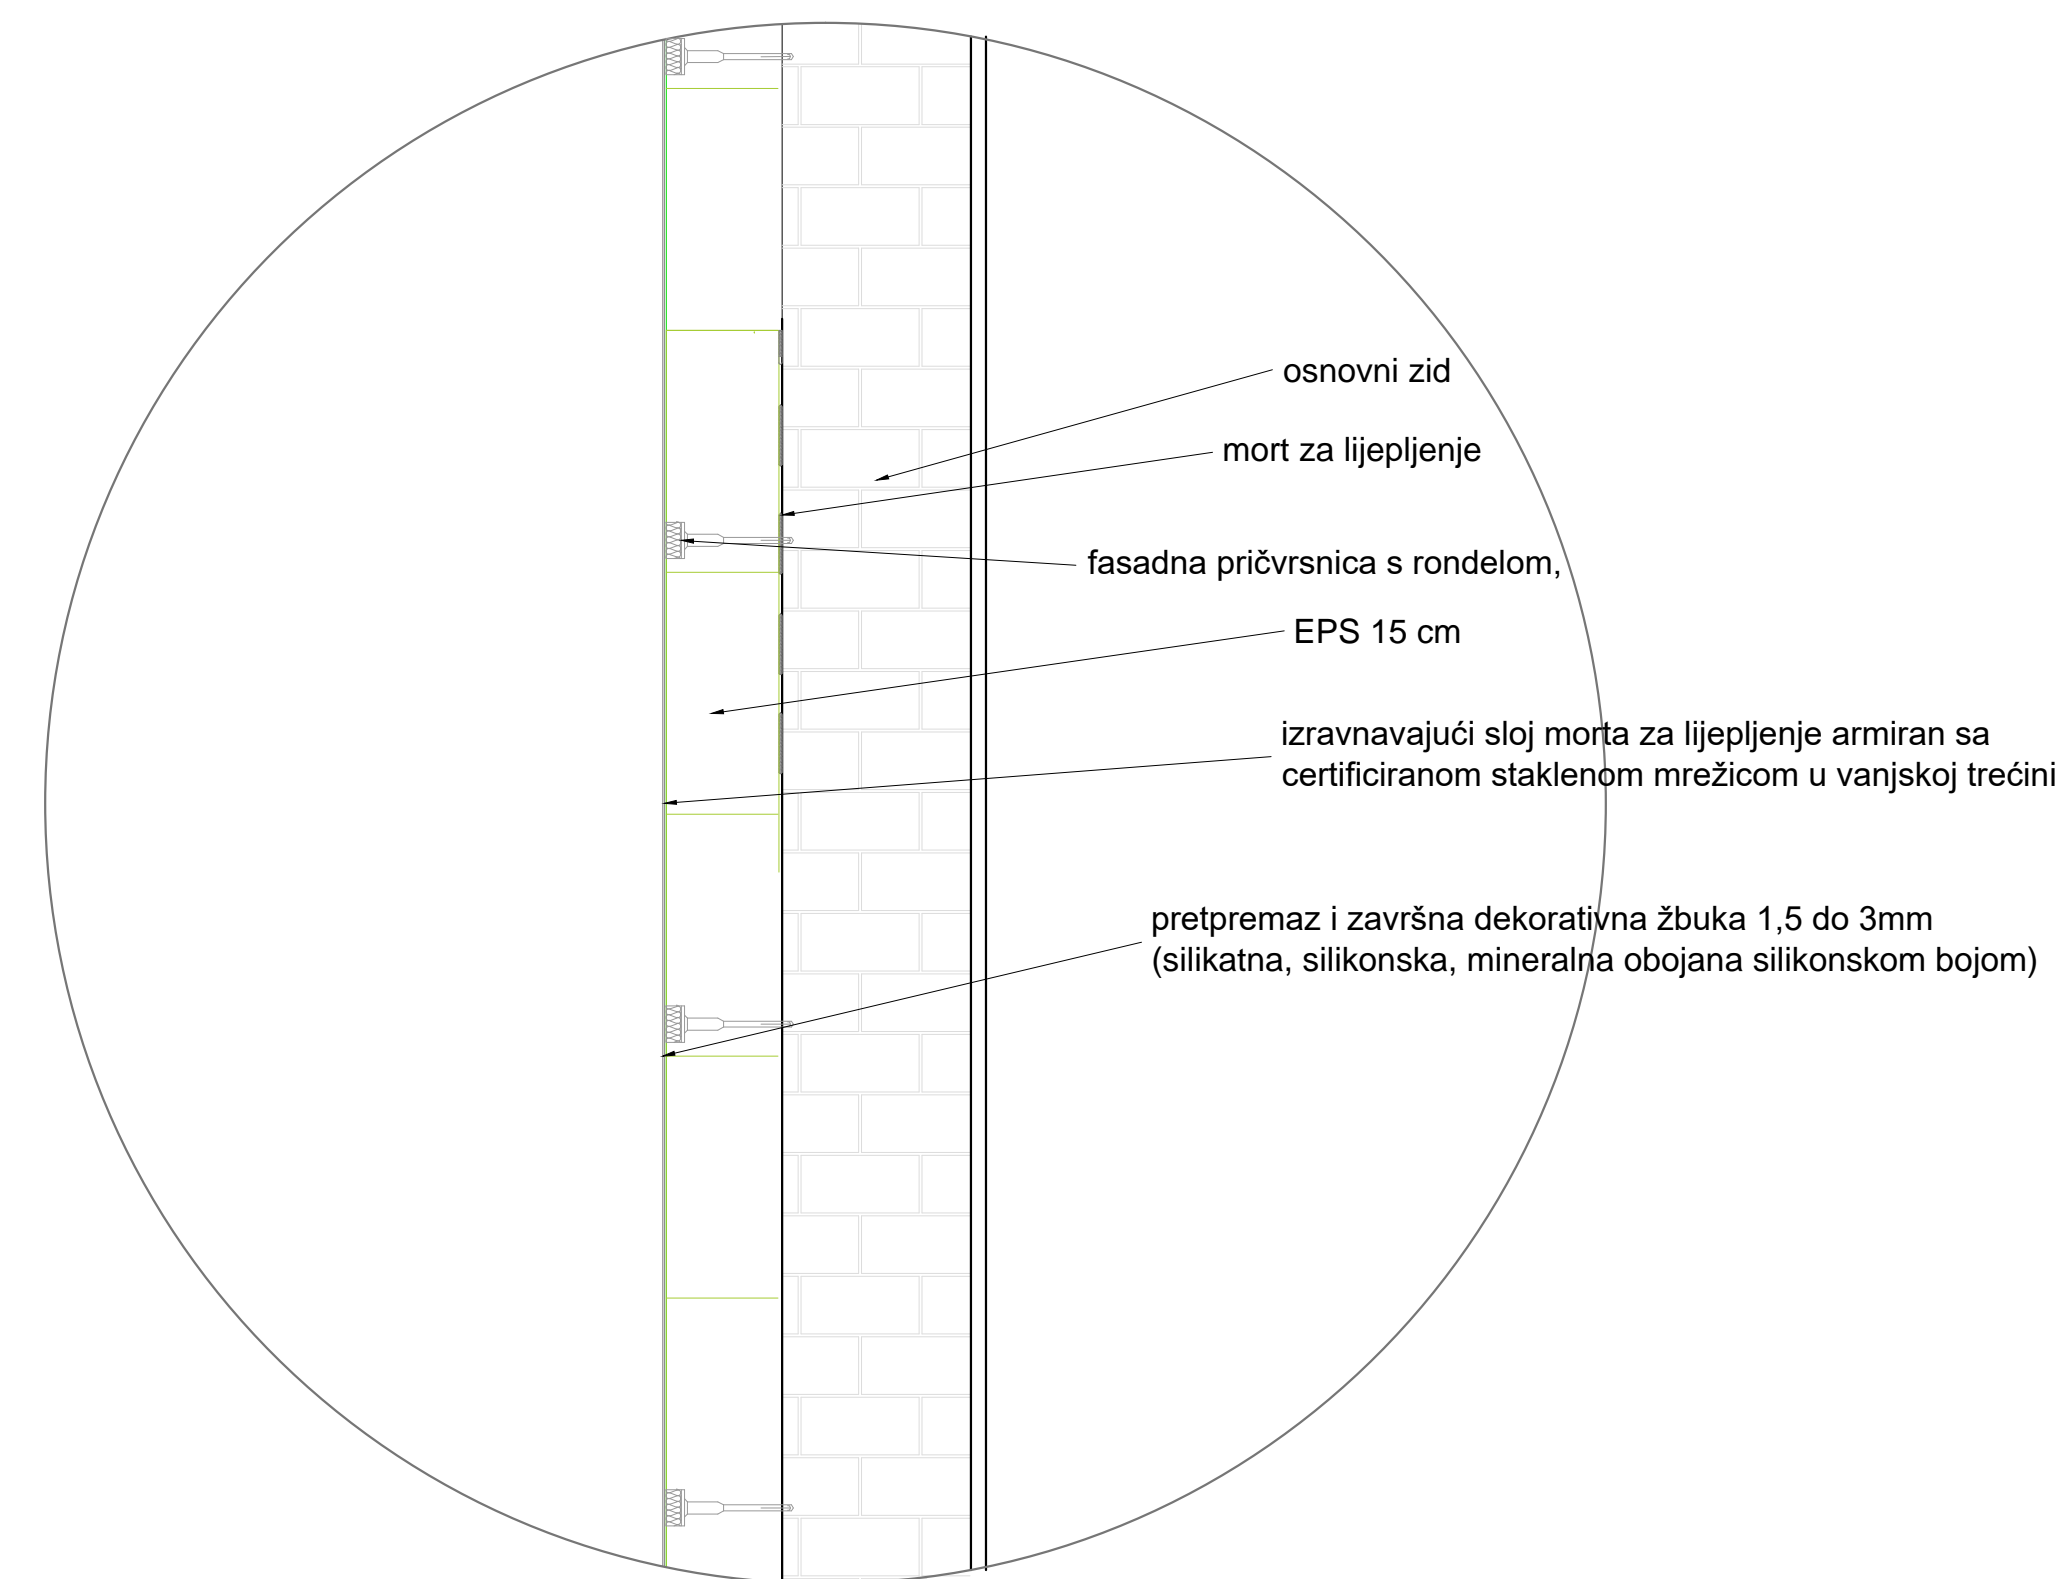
osnovni zid

mort za lijepljenje

fasadna pričvrsnica s rondelom,

EPS 15 cm

izravnavajući sloj morta za lijepljenje armiran sa certificiranom staklenom mrežicom u vanjskoj trećini

pretpremaz i završna dekorativna žbuka 1,5 do 3mm (silikatna, silikonska, mineralna obojana silikonskom bojom)